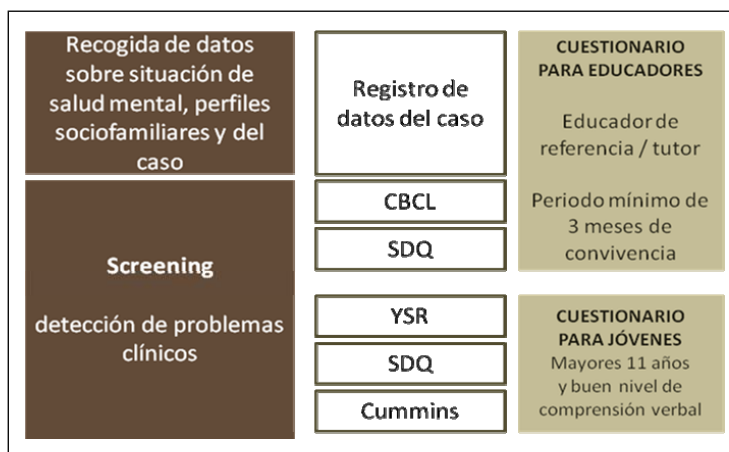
Recogida de datos sobre situación de salud mental, perfiles sociofamiliares y del caso

Screening

detección de problemas clínicos

Registro de datos del caso

CBCL

SDQ

YSR

SDQ

Cummins

CUESTIONARIO PARA EDUCADORES

Educador de referencia / tutor

Periodo mínimo de 3 meses de convivencia

CUESTIONARIO PARA JÓVENES

Mayores 11 años y buen nivel de comprensión verbal